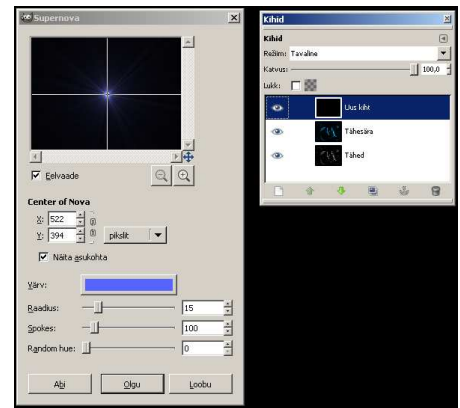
Supernova

Eelvaade

Center of Nova

X: 522

Y: 394

pikslit

Näita asukohta

Värv:

Raadius: 15

Spokes: 100

Random hue: 0

Abi

Olgu

Loobu

Kihid

Kihid

Režiim: Tavaline

Katvus: 100,0

Lukk:

Uus kiht

Tähesära

Tähed